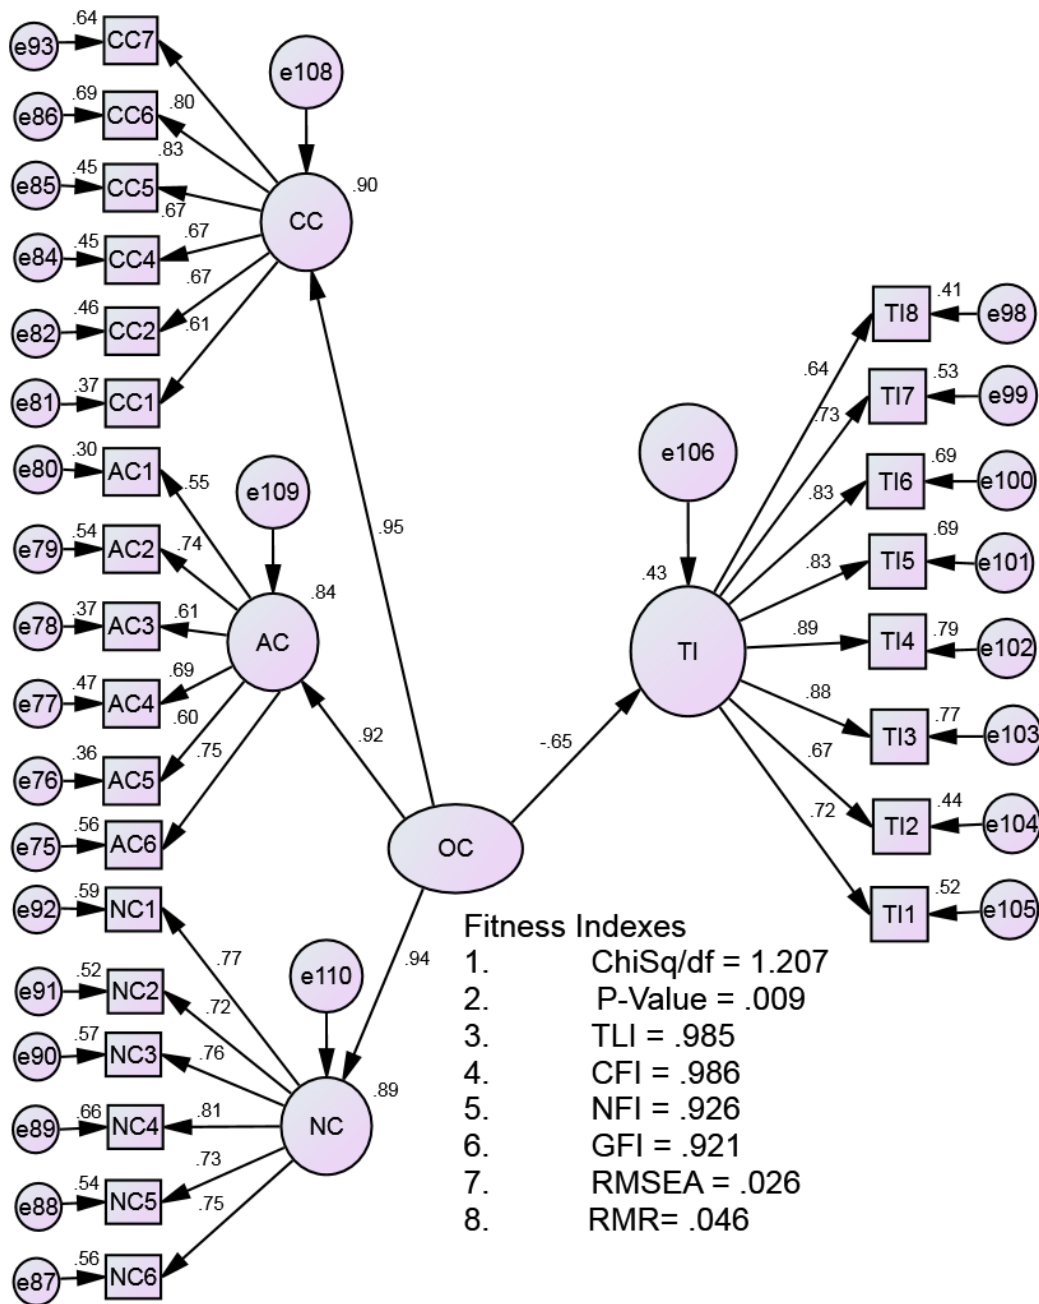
e93 .64 CC7
e86 .69 CC6 .80
e85 .45 CC5 .83
e84 .45 CC4 .67
e82 .46 CC2 .67
e81 .37 CC1 .67
.61
e108
CC .90
e80 .30 AC1 .55
e79 .54 AC2 .74
e78 .37 AC3 .61
e77 .47 AC4 .69
e76 .36 AC5 .60
e75 .56 AC6 .75
e109
AC .84
.95
.92
OC
-.65
.94
e92 .59 NC1 .77
e91 .52 NC2 .72
e90 .57 NC3 .76
e89 .66 NC4 .81
e88 .54 NC5 .73
e87 .56 NC6 .75
e110
NC .89
e106
.43
TI
TI8 .41 e98 .64
TI7 .53 e99 .73
TI6 .69 e100 .83
TI5 .69 e101 .83
TI4 .79 e102 .89
TI3 .77 e103 .88
TI2 .44 e104 .67
TI1 .52 e105 .72

Fitness Indexes
1. ChiSq/df = 1.207
2. P-Value = .009
3. TLI = .985
4. CFI = .986
5. NFI = .926
6. GFI = .921
7. RMSEA = .026
8. RMR= .046